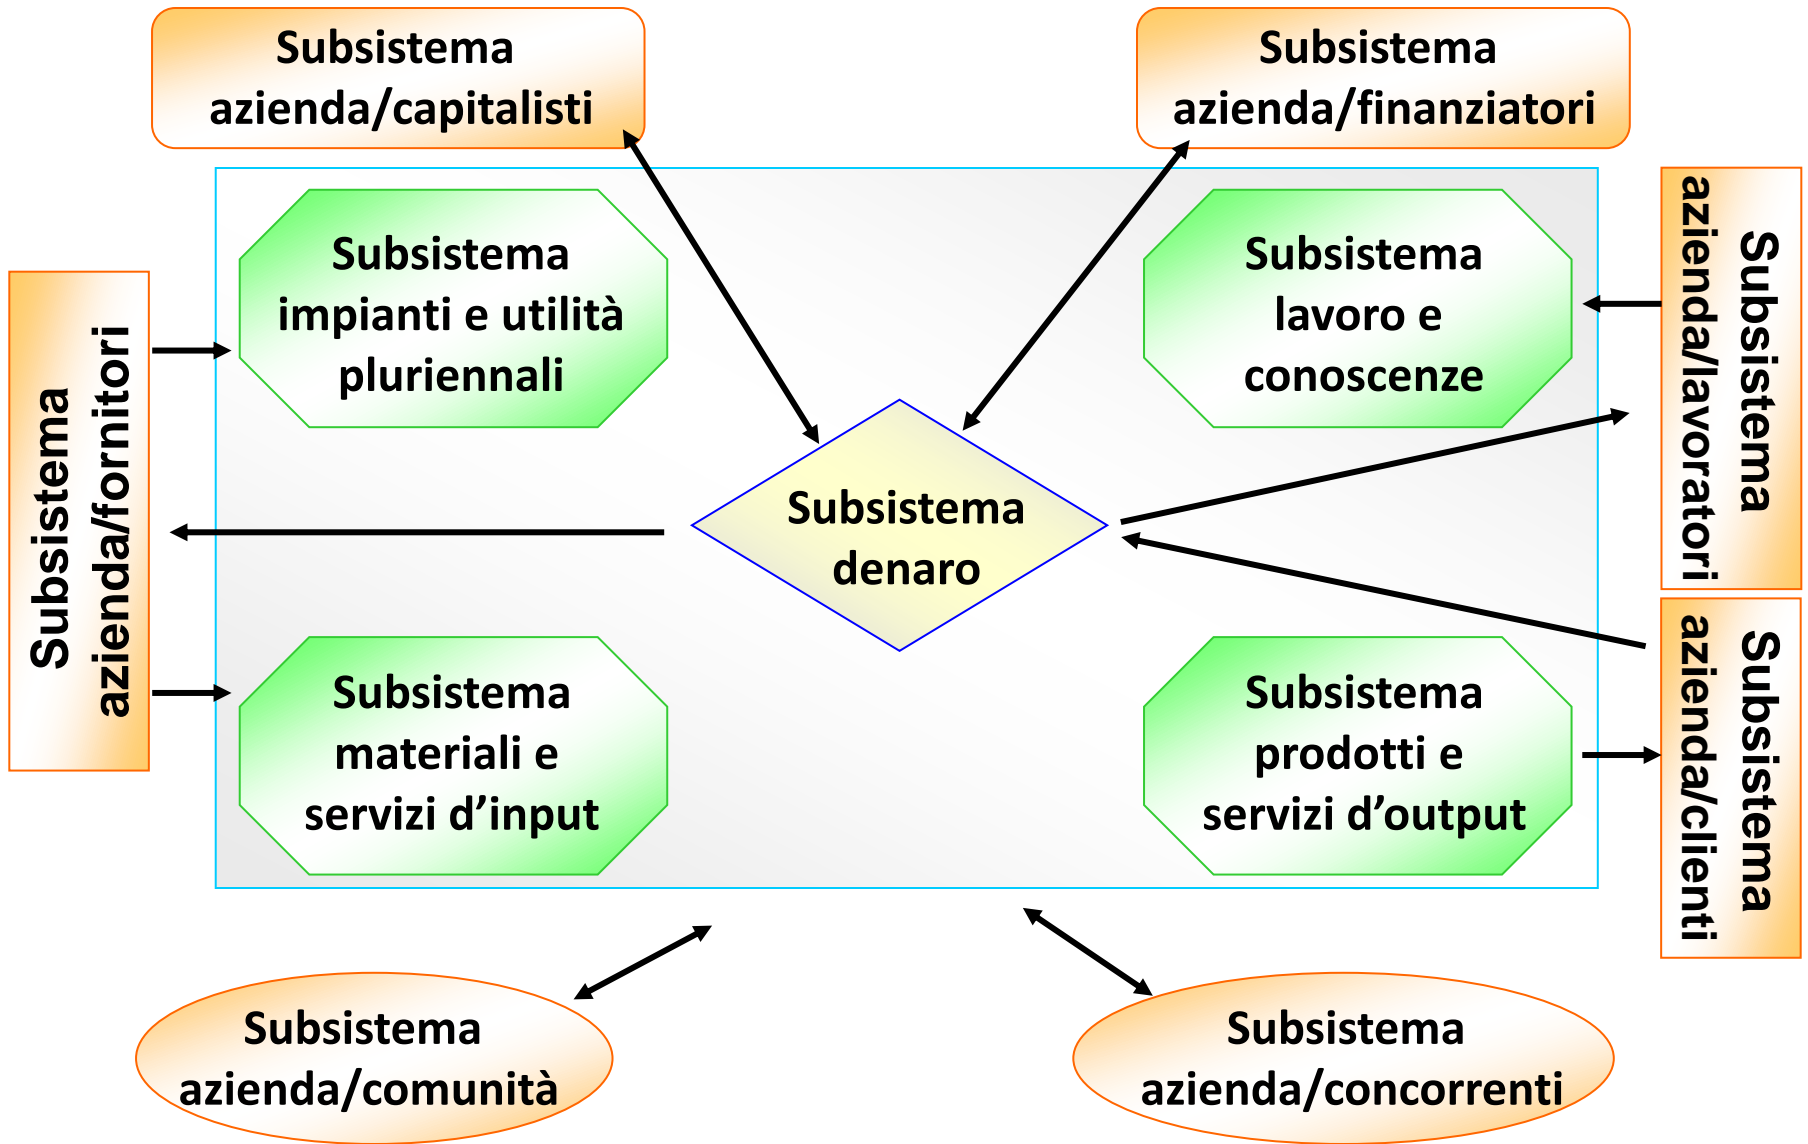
Subsistema azienda/capitalisti

Subsistema azienda/finanziatori

Subsistema azienda/fornitori

Subsistema impianti e utilità pluriennali

Subsistema lavoro e conoscenze

Subsistema azienda/lavoratori

Subsistema denaro

Subsistema materiali e servizi d’input

Subsistema prodotti e servizi d’output

Subsistema azienda/clienti

Subsistema azienda/comunità

Subsistema azienda/concorrenti